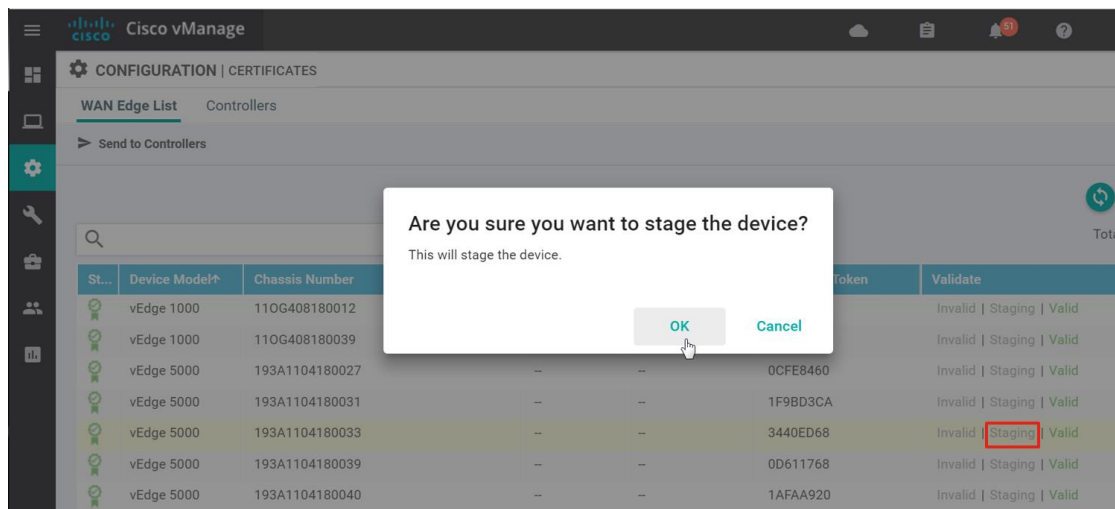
cisco Cisco vManage

51

CONFIGURATION | CERTIFICATES

WAN Edge List Controllers

Send to Controllers

Tota

Are you sure you want to stage the device?

This will stage the device.

OK Cancel

| St... | Device Model↑ | Chassis Number | | | Token | Validate |
|---|---|---|---|---|---|---|
| | vEdge 1000 | 11OG408180012 | | | | Invalid \| Staging \| Valid |
| | vEdge 1000 | 11OG408180039 | | | | Invalid \| Staging \| Valid |
| | vEdge 5000 | 193A1104180027 | -- | -- | 0CFE8460 | Invalid \| Staging \| Valid |
| | vEdge 5000 | 193A1104180031 | -- | -- | 1F9BD3CA | Invalid \| Staging \| Valid |
| | vEdge 5000 | 193A1104180033 | -- | -- | 3440ED68 | Invalid \| Staging \| Valid |
| | vEdge 5000 | 193A1104180039 | -- | -- | 0D611768 | Invalid \| Staging \| Valid |
| | vEdge 5000 | 193A1104180040 | -- | -- | 1AFAA920 | Invalid \| Staging \| Valid |